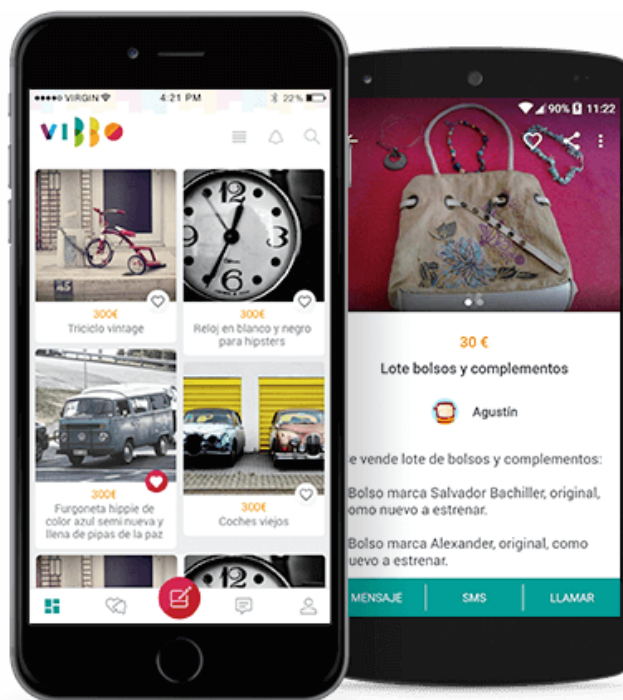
VIRGIN 4:21 PM 22%

vibbo

300€
Triciclo vintage

300€
Reloj en blanco y negro para hipsters

300€
Furgoneta hippie de color azul semi nueva y llena de pipas de la paz

300€
Coches viejos

90% 11:22

30 €
Lote bolsos y complementos

Agustín

e vende lote de bolsos y complementos:

Bolso marca Salvador Bachiller, original, omo nuevo a estrenar.

Bolso marca Alexander, original, como uevo a estrenar.

MENSAJE SMS LLAMAR